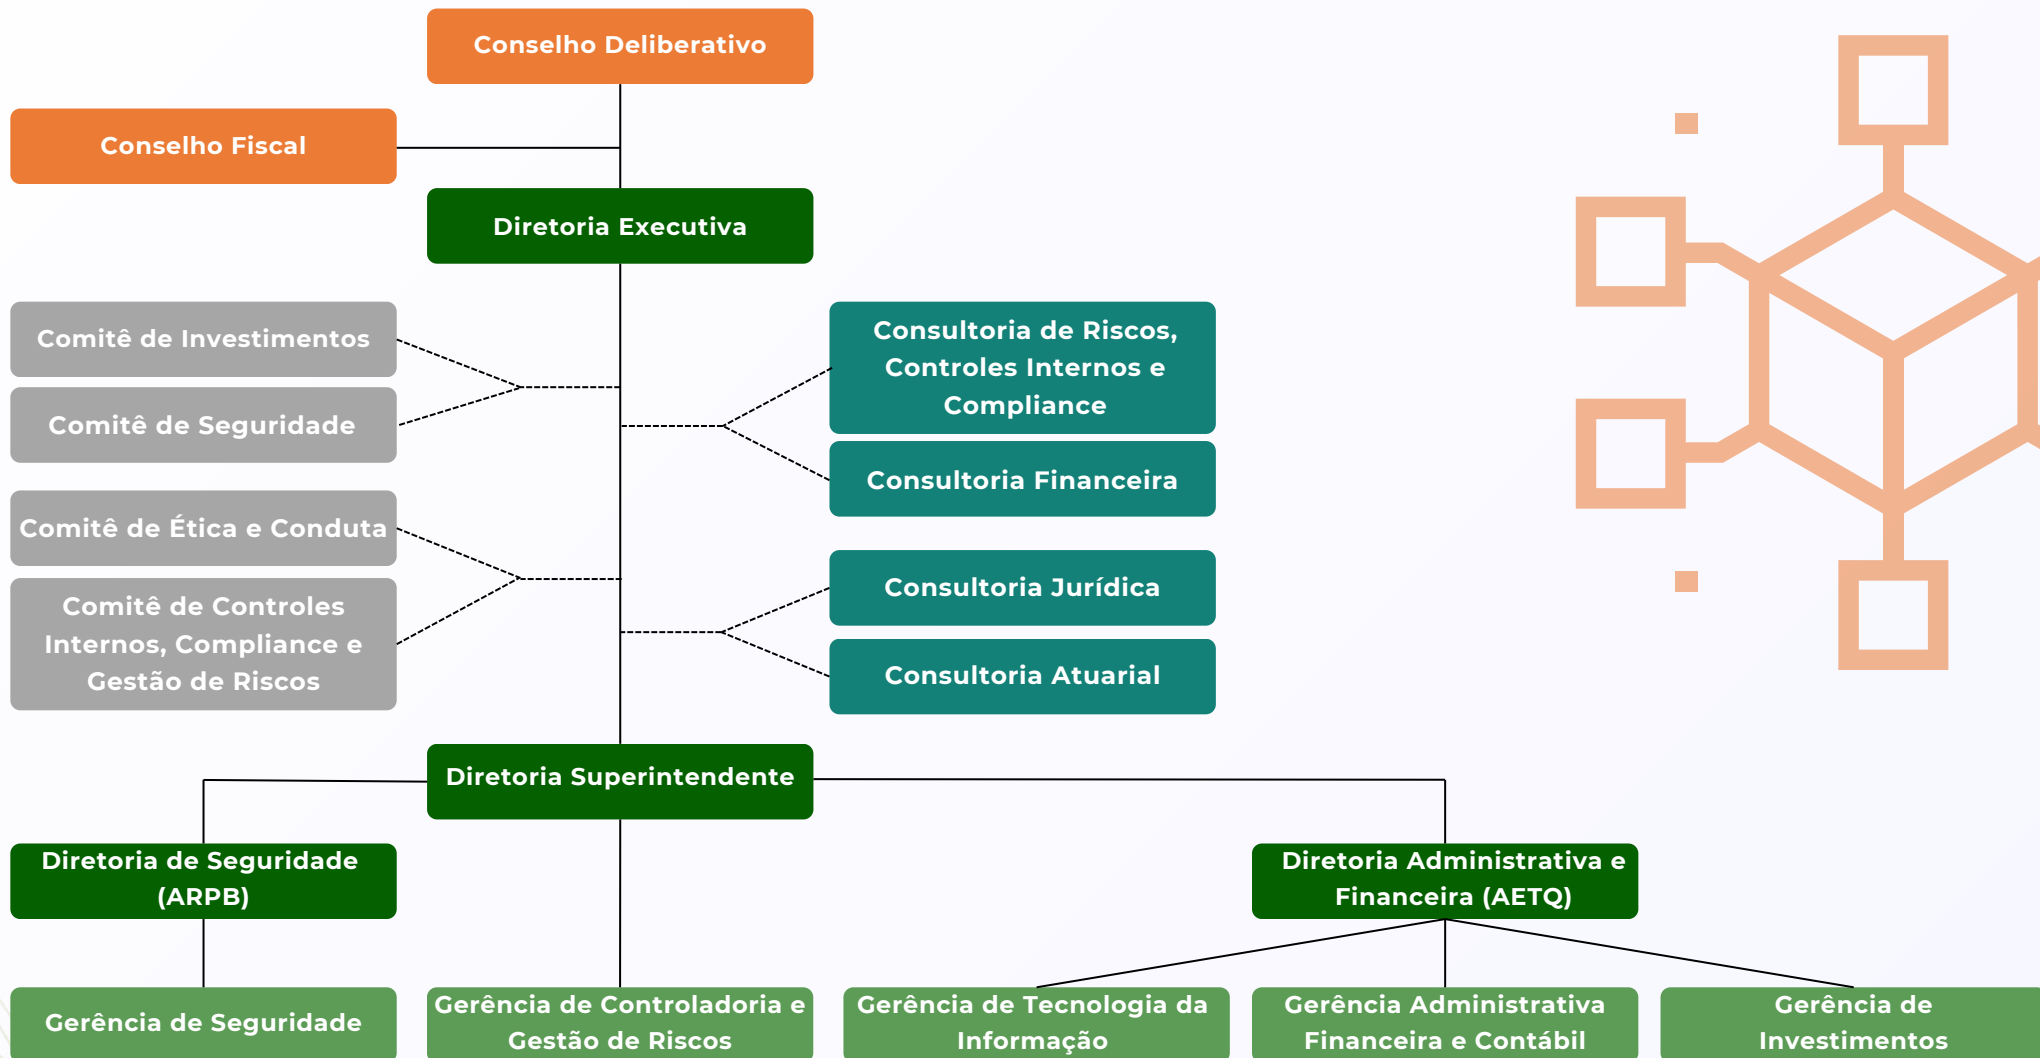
Conselho Deliberativo

Conselho Fiscal

Diretoria Executiva

Comitê de Investimentos

Comitê de Seguridade

Comitê de Ética e Conduta

Comitê de Controles Internos, Compliance e Gestão de Riscos

Consultoria de Riscos, Controles Internos e Compliance

Consultoria Financeira

Consultoria Jurídica

Consultoria Atuarial

Diretoria Superintendente

Diretoria de Seguridade (ARPB)

Diretoria Administrativa e Financeira (AETQ)

Gerência de Seguridade

Gerência de Controladoria e Gestão de Riscos

Gerência de Tecnologia da Informação

Gerência Administrativa Financeira e Contábil

Gerência de Investimentos